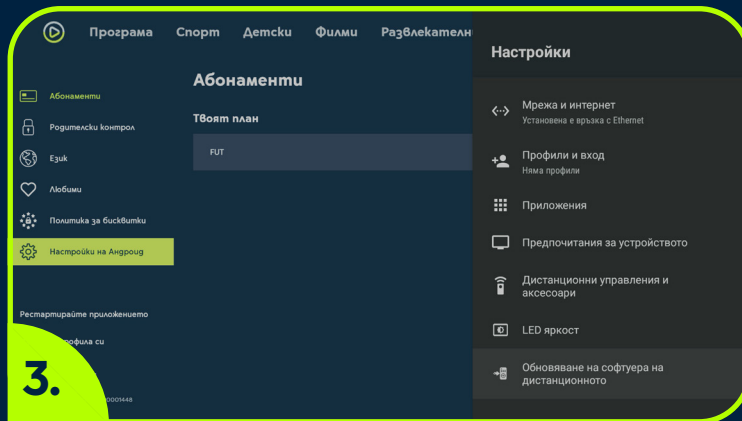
Програма Спорт Детски Филми Развлекателн

Абонаменти
Родителски контрол
Език
Любими
Политика за бисквитки
Настройки на Андроид

Рестартирайте приложението
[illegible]рофила си

3.

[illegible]0001448

Абонаменти
Твоят план
FUT

Настройки
Мрежа и интернет
Установена е връзка с Ethernet
Профили и вход
Няма профили
Приложения
Предпочитания за устройството
Дистанционни управления и аксесоари
LED яркост
Обновяване на софтуера на дистанционното